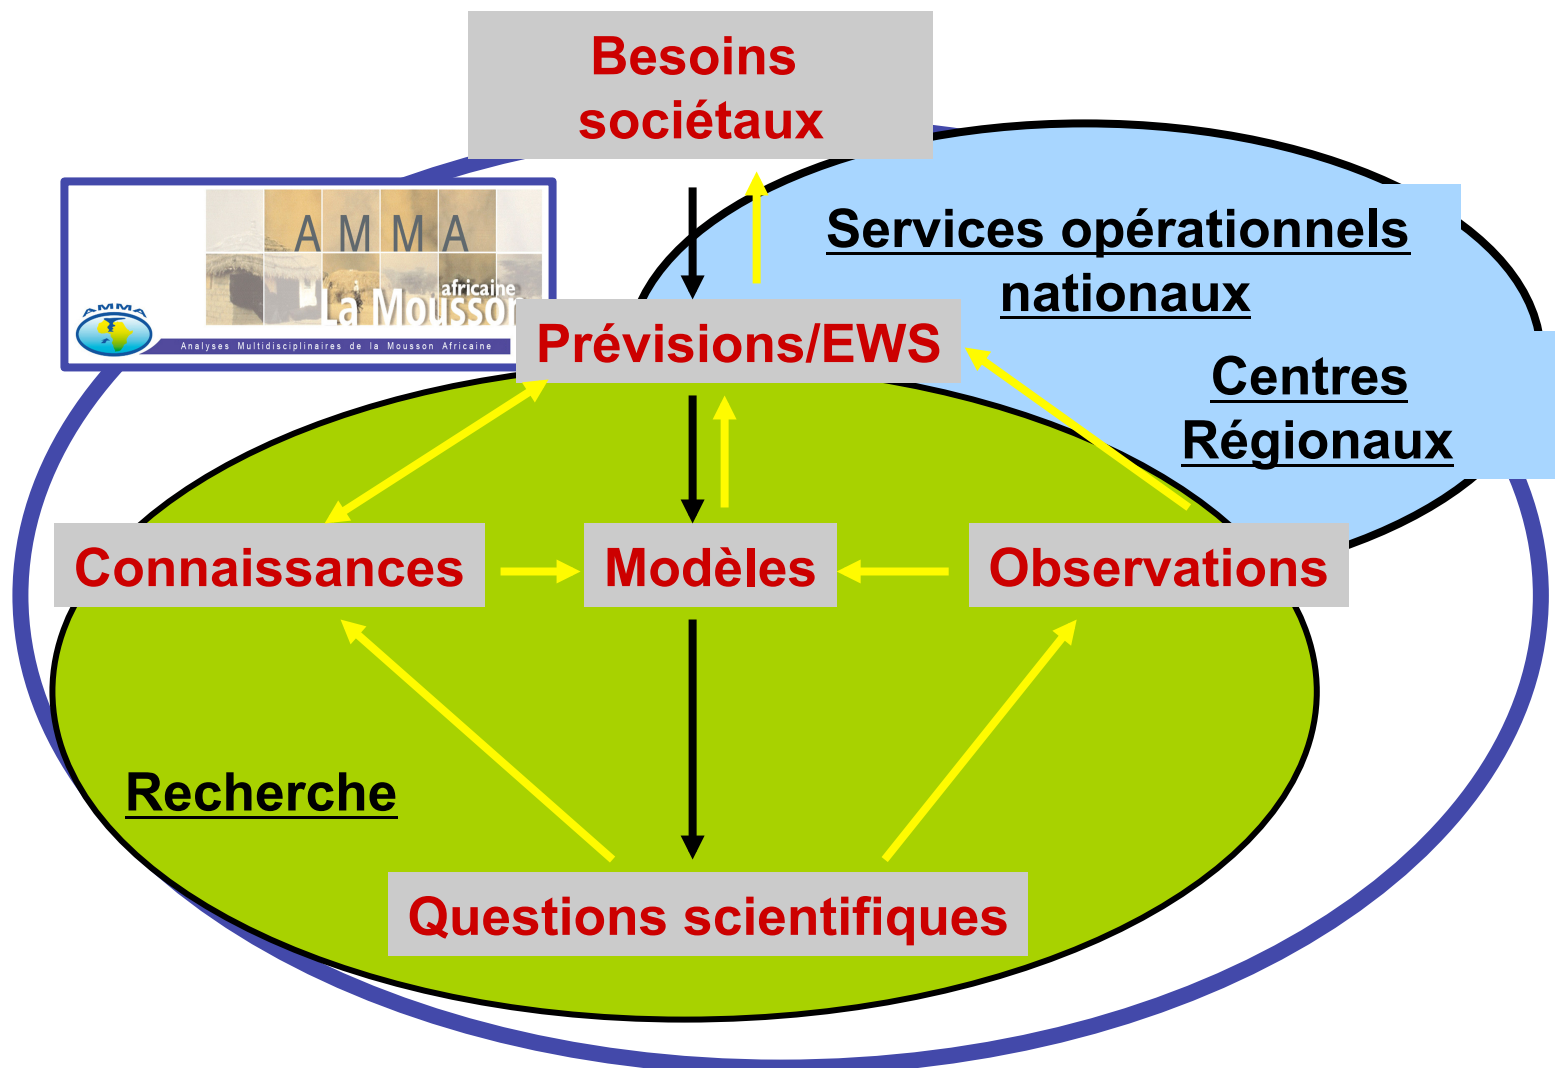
Besoins sociétaux

AMMA
La Mousson africaine
AMMA
Analyses Multidisciplinaires de la Mousson Africaine

Services opérationnels nationaux

Prévisions/EWS

Centres Régionaux

Connaissances

Modèles

Observations

Recherche

Questions scientifiques